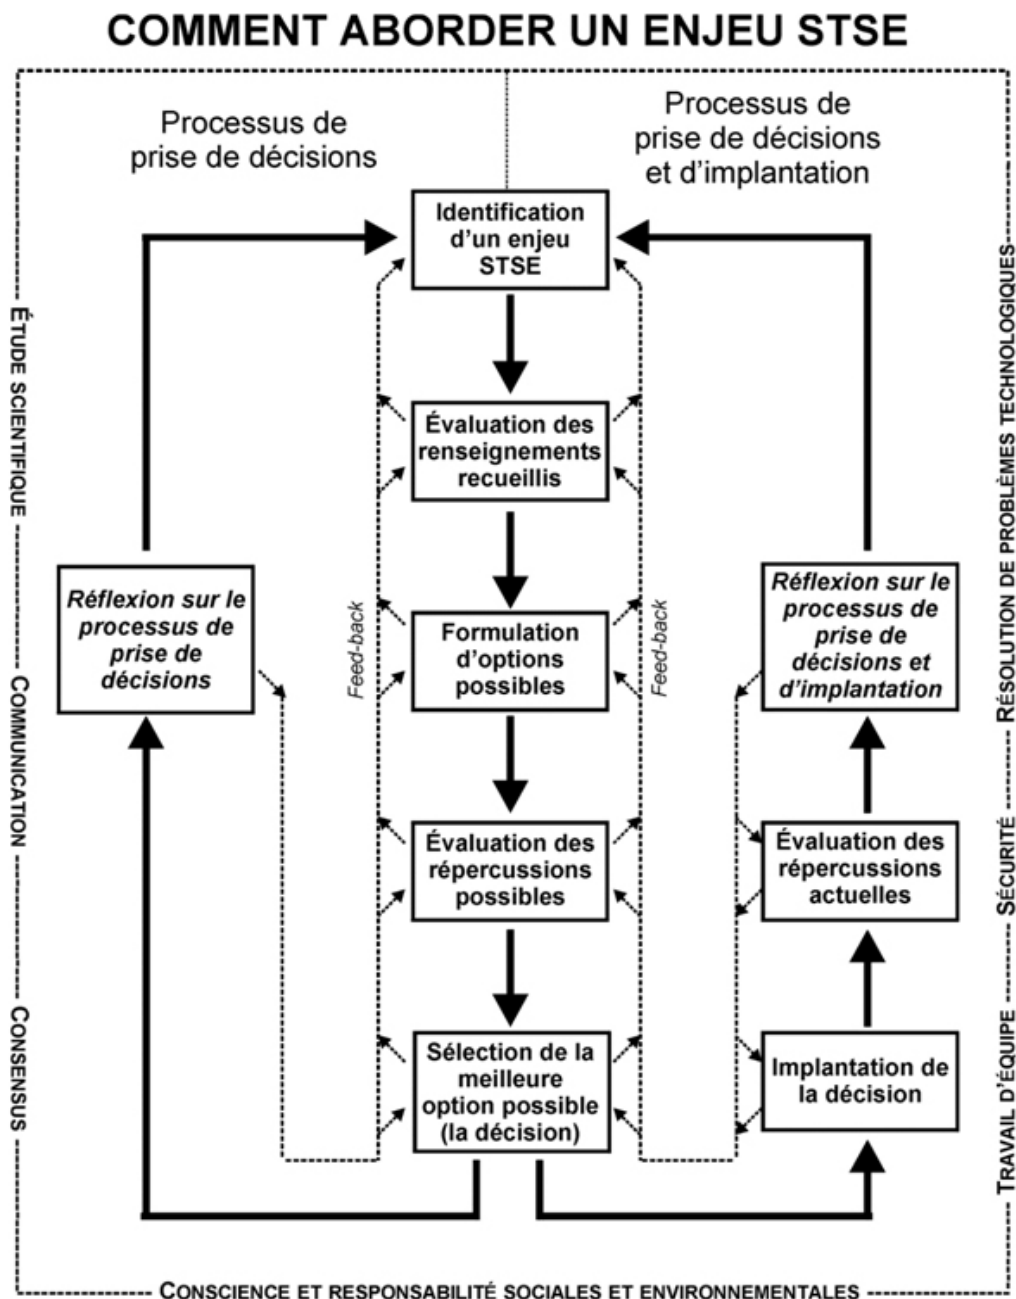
COMMENT ABORDER UN ENJEU STSE

Processus de prise de décisions

Processus de prise de décisions et d'implantation

Identification d'un enjeu STSE

Évaluation des renseignements recueillis

Formulation d'options possibles

Évaluation des répercussions possibles

Sélection de la meilleure option possible (la décision)

Feed-back

Feed-back

Réflexion sur le processus de prise de décisions

Réflexion sur le processus de prise de décisions et d'implantation

Évaluation des répercussions actuelles

Implantation de la décision

ÉTUDE SCIENTIFIQUE — COMMUNICATION — CONSENSUS

RÉSOLUTION DE PROBLÈMES TECHNOLOGIQUES — SÉCURITÉ — TRAVAIL D'ÉQUIPE

CONSCIENCE ET RESPONSABILITÉ SOCIALES ET ENVIRONNEMENTALES